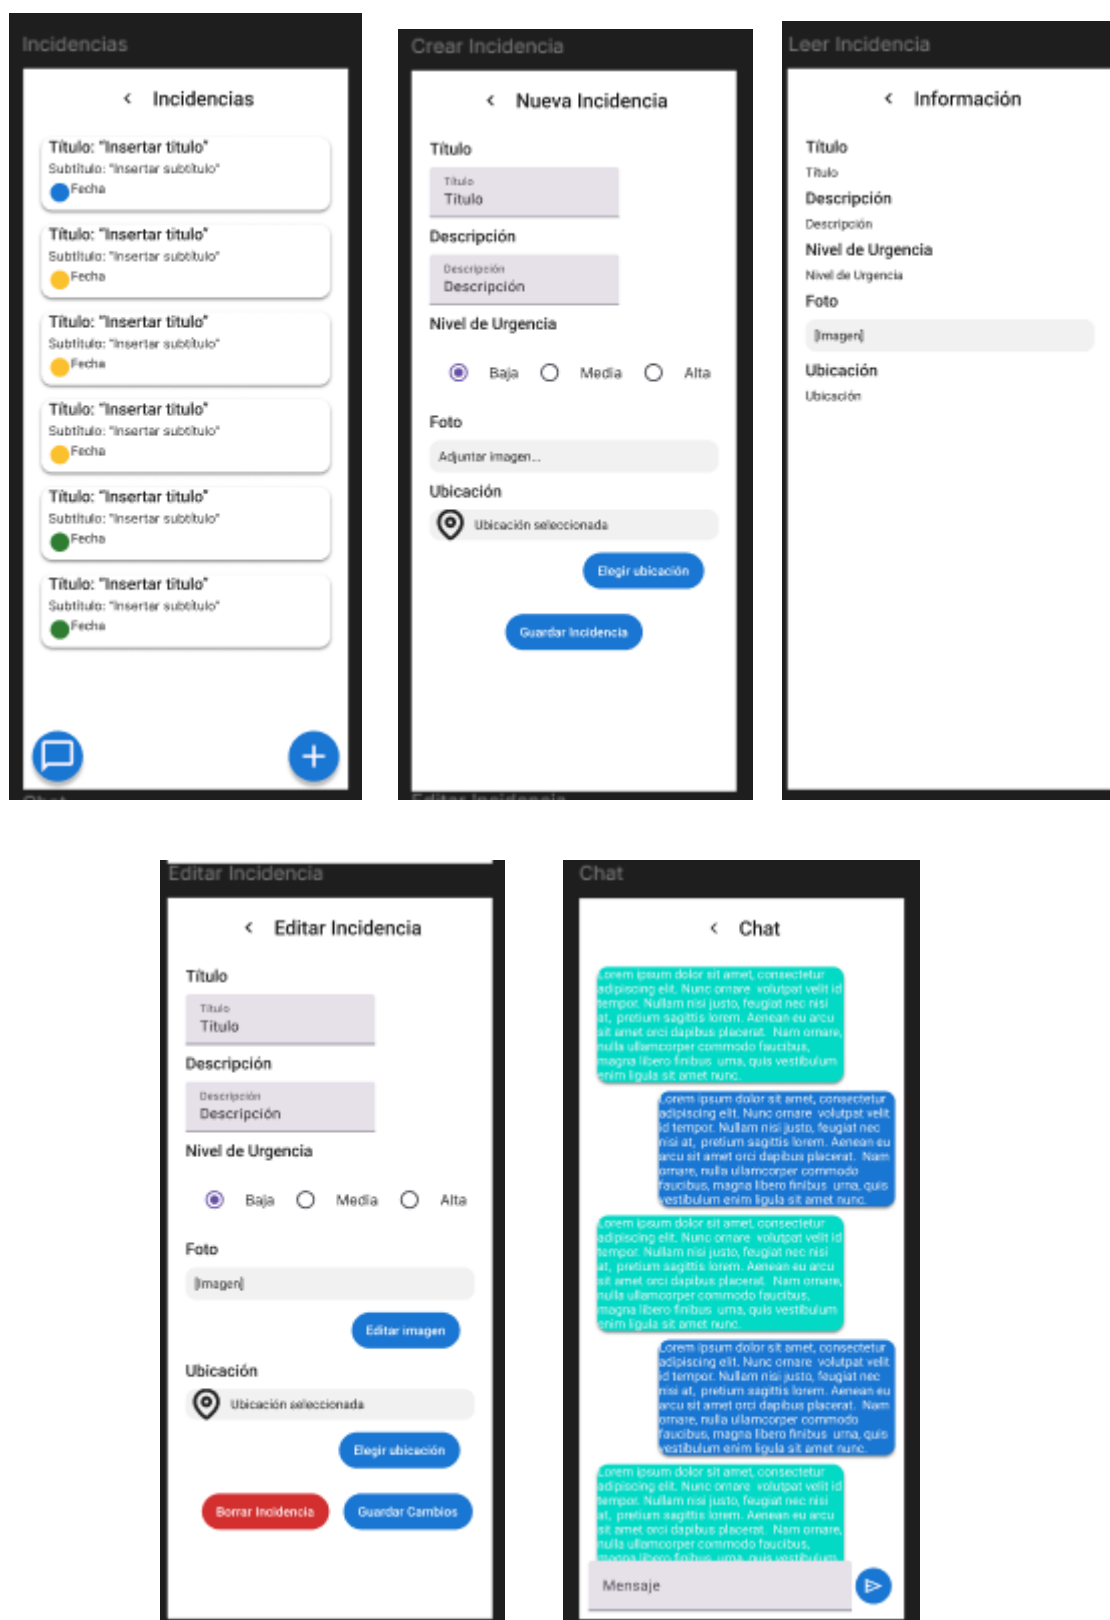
Incidencias

Incidencias

Título: "Insertar título"
Subtítulo: "Insertar subtítulo"
Fecha

Título: "Insertar título"
Subtítulo: "Insertar subtítulo"
Fecha

Título: "Insertar título"
Subtítulo: "Insertar subtítulo"
Fecha

Título: "Insertar título"
Subtítulo: "Insertar subtítulo"
Fecha

Título: "Insertar título"
Subtítulo: "Insertar subtítulo"
Fecha

Título: "Insertar título"
Subtítulo: "Insertar subtítulo"
Fecha

Crear Incidencia

Nueva Incidencia

Título
Título
Título

Descripción
Descripción
Descripción

Nivel de Urgencia
Baja Media Alta

Foto
Adjuntar imagen...

Ubicación
Ubicación seleccionada

Elegir ubicación

Guardar Incidencia

Leer Incidencia

Información

Título
Título
Descripción
Descripción
Nivel de Urgencia
Nivel de Urgencia
Foto
[Imagen]
Ubicación
Ubicación

Editar Incidencia

Editar Incidencia

Título
Título
Título

Descripción
Descripción
Descripción

Nivel de Urgencia
Baja Media Alta

Foto
[Imagen]

Editar imagen

Ubicación
Ubicación seleccionada

Elegir ubicación

Borrar Incidencia Guardar Cambios

Chat

Chat

Lorem ipsum dolor sit amet, consectetur adipiscing elit. Nunc ornare volutpat velit id tempor. Nullam nisi justo, feugiat nec nisi at, pretium sagittis lorem. Aenean eu arcu sit amet orci dapibus placerat. Nam ornare, nulla ullamcorper commodo faucibus, magna libero finibus urna, quis vestibulum enim ligula sit amet nunc.

Lorem ipsum dolor sit amet, consectetur adipiscing elit. Nunc ornare volutpat velit id tempor. Nullam nisi justo, feugiat nec nisi at, pretium sagittis lorem. Aenean eu arcu sit amet orci dapibus placerat. Nam ornare, nulla ullamcorper commodo faucibus, magna libero finibus urna, quis vestibulum enim ligula sit amet nunc.

Lorem ipsum dolor sit amet, consectetur adipiscing elit. Nunc ornare volutpat velit id tempor. Nullam nisi justo, feugiat nec nisi at, pretium sagittis lorem. Aenean eu arcu sit amet orci dapibus placerat. Nam ornare, nulla ullamcorper commodo faucibus, magna libero finibus urna, quis vestibulum enim ligula sit amet nunc.

Lorem ipsum dolor sit amet, consectetur adipiscing elit. Nunc ornare volutpat velit id tempor. Nullam nisi justo, feugiat nec nisi at, pretium sagittis lorem. Aenean eu arcu sit amet orci dapibus placerat. Nam ornare, nulla ullamcorper commodo faucibus, magna libero finibus urna, quis vestibulum enim ligula sit amet nunc.

Lorem ipsum dolor sit amet, consectetur adipiscing elit. Nunc ornare volutpat velit id tempor. Nullam nisi justo, feugiat nec nisi at, pretium sagittis lorem. Aenean eu arcu sit amet orci dapibus placerat. Nam ornare, nulla ullamcorper commodo faucibus, magna libero finibus urna, quis vestibulum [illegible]

Mensaje